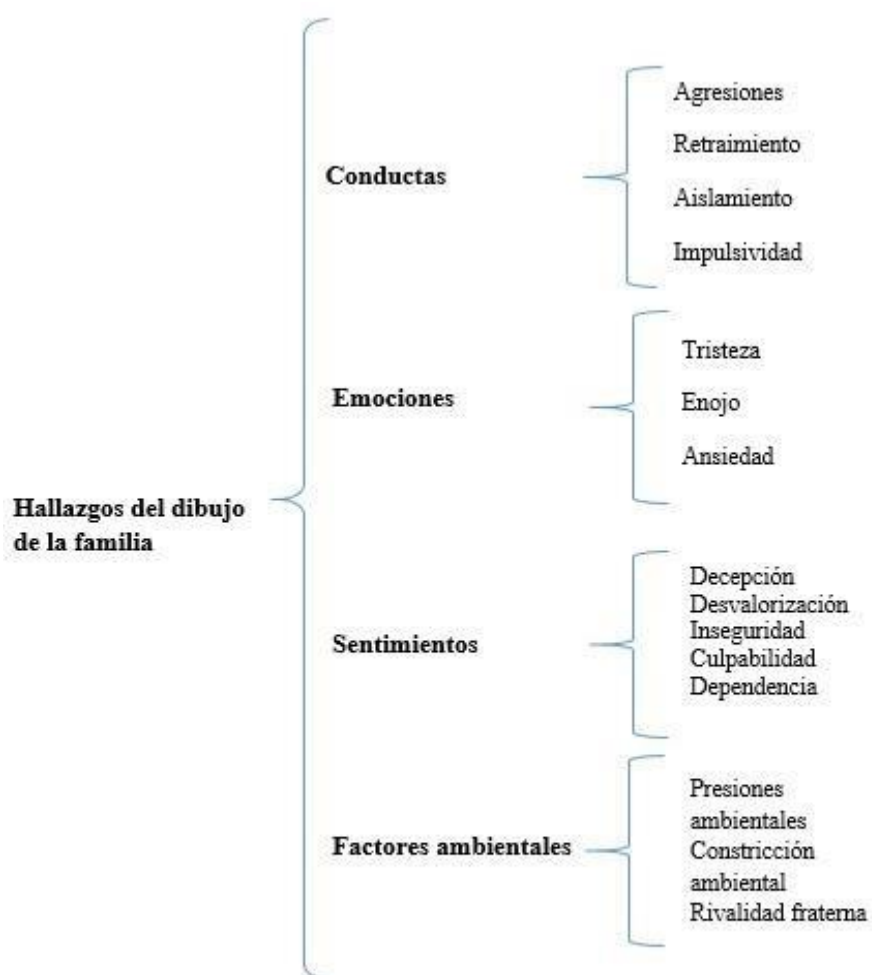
Hallazgos del dibujo de la familia

Conductas

Agresiones

Retraimiento

Aislamiento

Impulsividad

Emociones

Tristeza

Enojo

Ansiedad

Sentimientos

Decepción
Desvalorización
Inseguridad
Culpabilidad
Dependencia

Factores ambientales

Presiones ambientales
Constricción ambiental
Rivalidad fraterna